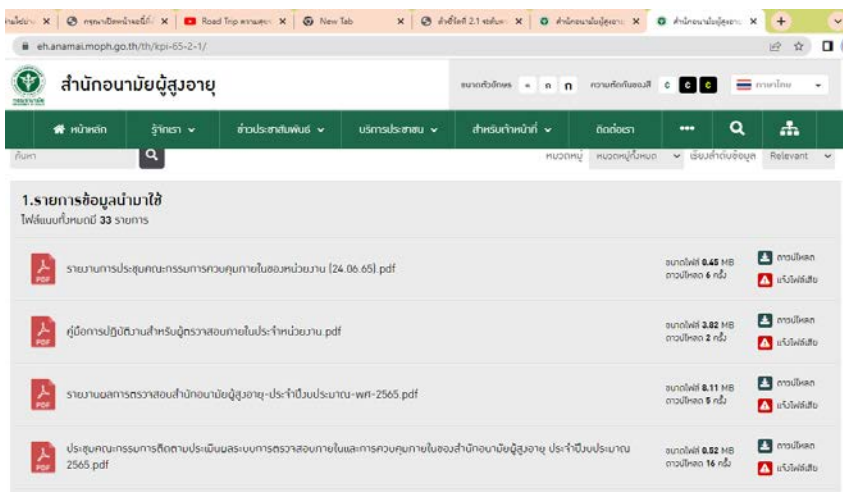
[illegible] × | กรุณาเปิดหน้าจอนี้ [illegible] × | Road Trip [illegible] × | New Tab × | ตัวชี้วัดที่ 2.1 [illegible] × | สำนักอนามัยผู้สูงอายุ × | สำนักอนามัยผู้สูงอายุ × | +

eh.anamai.moph.go.th/th/kpi-65-2-1/

สำนักอนามัยผู้สูงอายุ

ขนาดตัวอักษร ก ก ก ความคมชัดของสี C C C ภาษาไทย

หน้าหลัก | รู้จักเรา | ข่าวประชาสัมพันธ์ | บริการประชาชน | สำหรับเจ้าหน้าที่ | ติดต่อเรา | ••• 

ค้นหา

หมวดหมู่ หมวดหมู่ทั้งหมด เรียงลำดับข้อมูล Relevant

1.รายการข้อมูลนำมาใช้
ไฟล์แนบทั้งหมดมี 33 รายการ

รายงานการประชุมคณะกรรมการควบคุมภายในของหน่วยงาน (24.06.65).pdf
ขนาดไฟล์ 0.45 MB
ดาวน์โหลด 6 ครั้ง
ดาวน์โหลด
แจ้งไฟล์เสีย

คู่มือการปฏิบัติงานสำหรับผู้ตรวจสอบภายในประจำหน่วยงาน.pdf
ขนาดไฟล์ 3.82 MB
ดาวน์โหลด 2 ครั้ง
ดาวน์โหลด
แจ้งไฟล์เสีย

รายงานผลการตรวจสอบสำนักอนามัยผู้สูงอายุ-ประจำปีงบประมาณ-พศ-2565.pdf
ขนาดไฟล์ 8.11 MB
ดาวน์โหลด 5 ครั้ง
ดาวน์โหลด
แจ้งไฟล์เสีย

ประชุมคณะกรรมการติดตามประเมินผลระบบการตรวจสอบภายในและการควบคุมภายในของสำนักอนามัยผู้สูงอายุ ประจำปีงบประมาณ 2565.pdf
ขนาดไฟล์ 0.52 MB
ดาวน์โหลด 16 ครั้ง
ดาวน์โหลด
แจ้งไฟล์เสีย